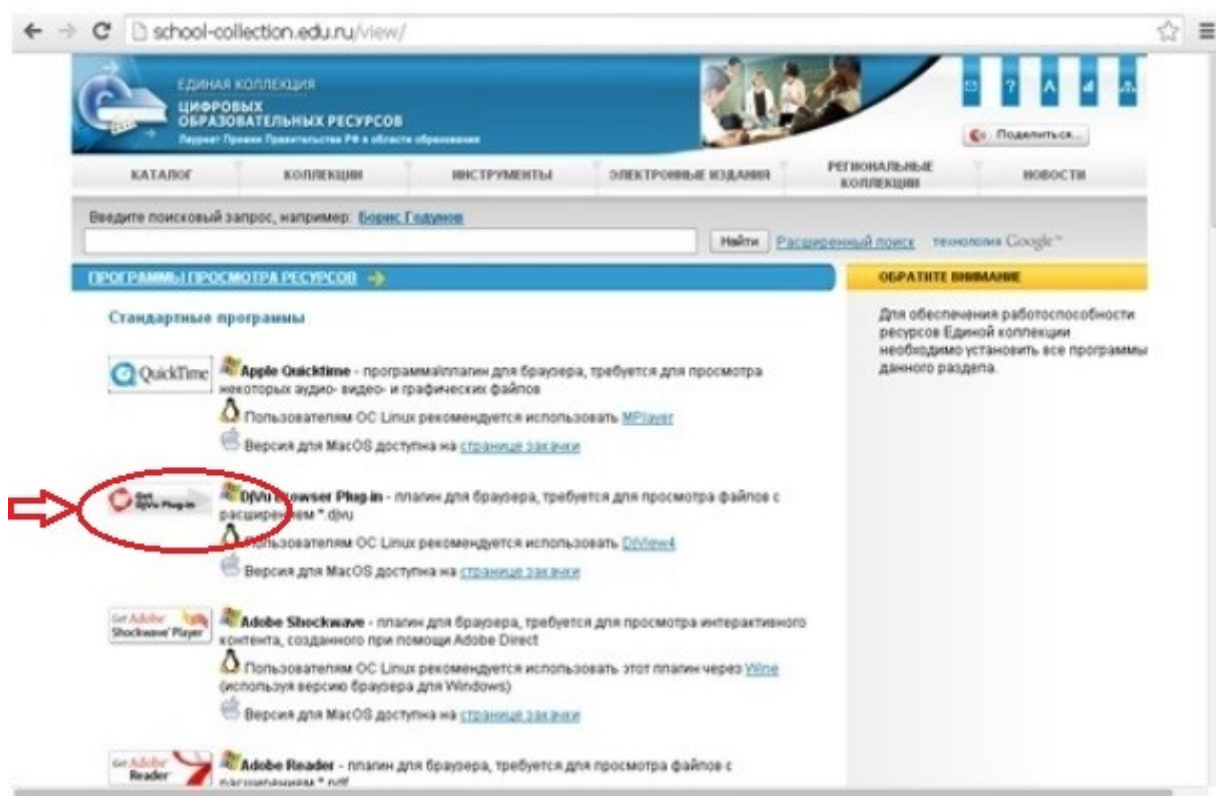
school-collection.edu.ru/view/

ЕДИНАЯ КОЛЛЕКЦИЯ
ЦИФРОВЫХ ОБРАЗОВАТЕЛЬНЫХ РЕСУРСОВ
Лауреат Премии Правительства РФ в области образования

Поделиться...

КАТАЛОГ | КОЛЛЕКЦИИ | ИНСТРУМЕНТЫ | ЭЛЕКТРОННЫЕ ИЗДАНИЯ | РЕГИОНАЛЬНЫЕ КОЛЛЕКЦИИ | НОВОСТИ

Введите поисковый запрос, например: Борис Годунов

Найти Расширенный поиск технология Google™

ПРОГРАММЫ ПРОСМОТРА РЕСУРСОВ

ОБРАТИТЕ ВНИМАНИЕ

Для обеспечения работоспособности ресурсов Единой коллекции необходимо установить все программы данного раздела.

Стандартные программы

QuickTime

Apple Quicktime - программа/плагин для браузера, требуется для просмотра некоторых аудио- видео- и графических файлов

Пользователям ОС Linux рекомендуется использовать MPlayer

Версия для MacOS доступна на странице закачки

Get DjVu Plug-in

DjVu Browser Plug-in - плагин для браузера, требуется для просмотра файлов с расширением *.djvu

Пользователям ОС Linux рекомендуется использовать DjView4

Версия для MacOS доступна на странице закачки

Get Adobe Shockwave Player

Adobe Shockwave - плагин для браузера, требуется для просмотра интерактивного контента, созданного при помощи Adobe Direct

Пользователям ОС Linux рекомендуется использовать этот плагин через Wine (используя версию браузера для Windows)

Версия для MacOS доступна на странице закачки

Get Adobe Reader

Adobe Reader - плагин для браузера, требуется для просмотра файлов с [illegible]